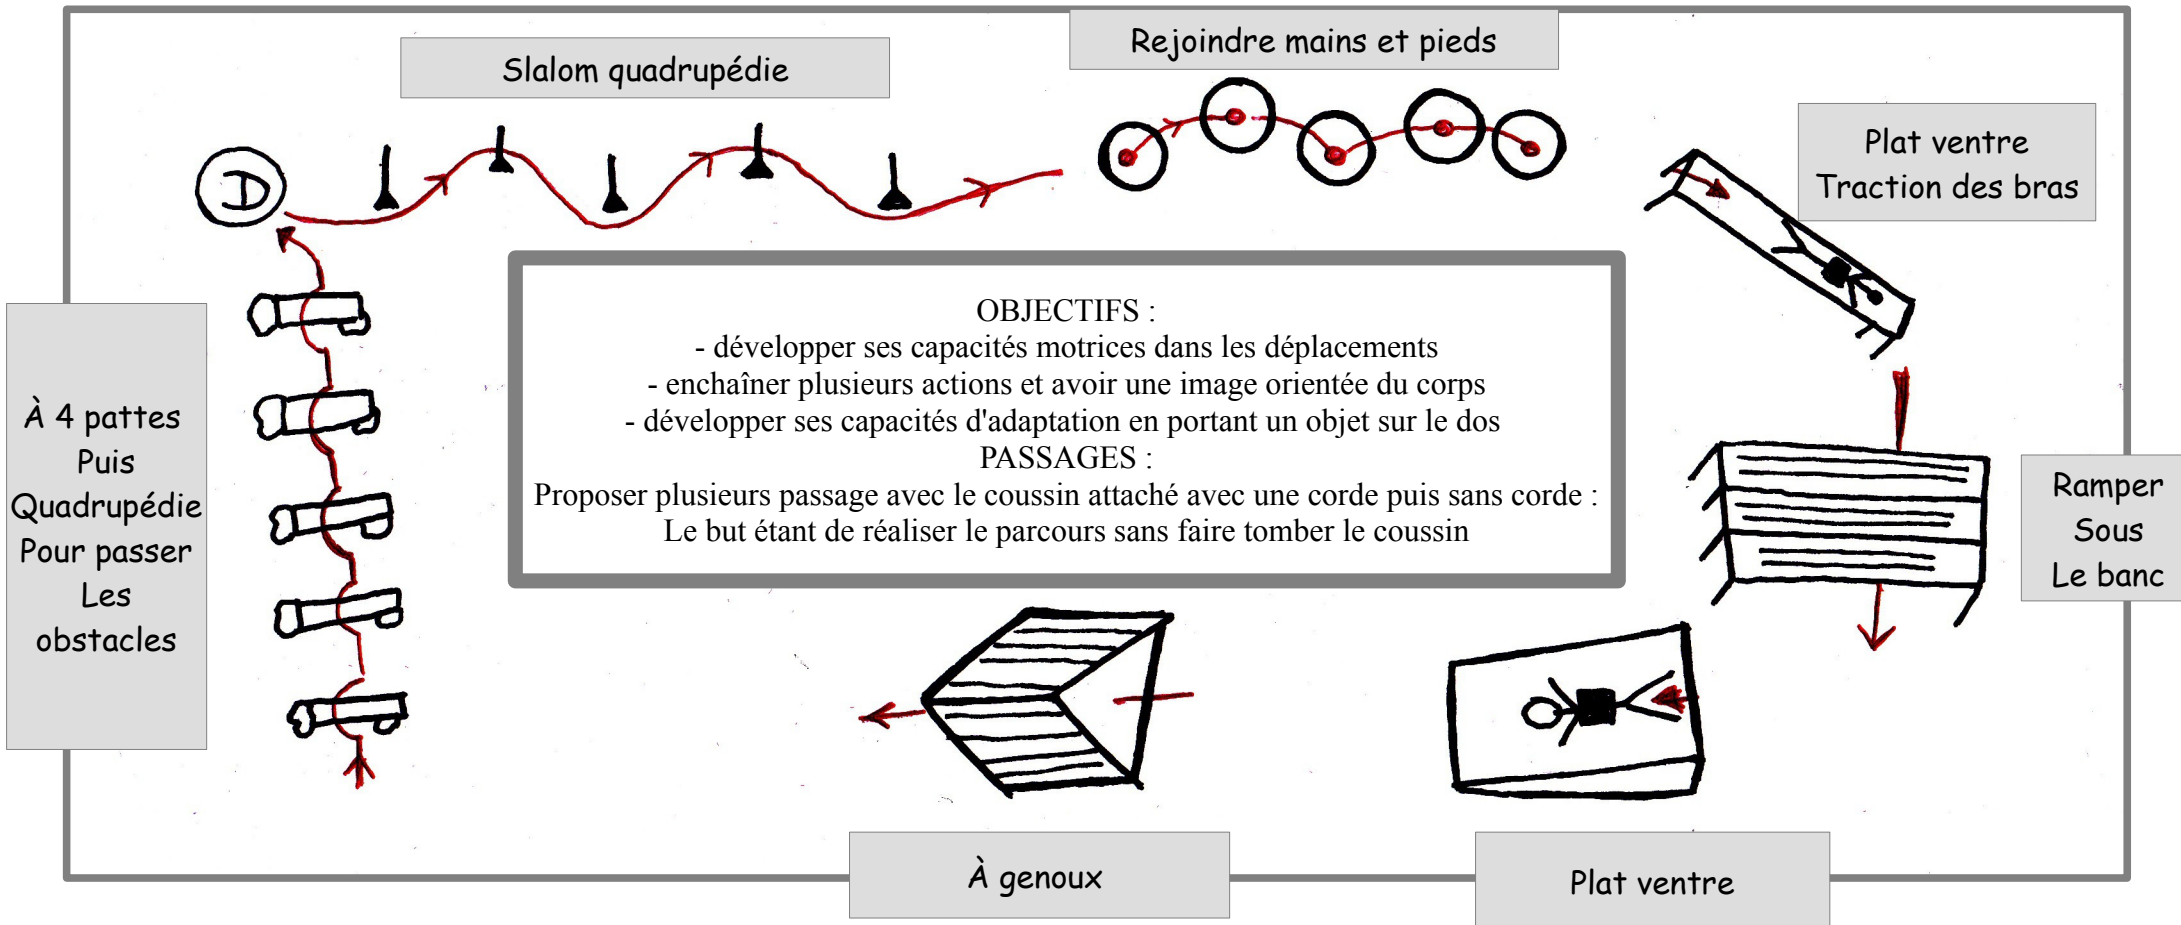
Slalom quadrupédie

Rejoindre mains et pieds

D

Plat ventre
Traction des bras

À 4 pattes
Puis
Quadrupédie
Pour passer
Les
obstacles

OBJECTIFS :
- développer ses capacités motrices dans les déplacements
- enchaîner plusieurs actions et avoir une image orientée du corps
- développer ses capacités d'adaptation en portant un objet sur le dos
PASSAGES :
Proposer plusieurs passage avec le coussin attaché avec une corde puis sans corde :
Le but étant de réaliser le parcours sans faire tomber le coussin

Ramper
Sous
Le banc

À genoux

Plat ventre